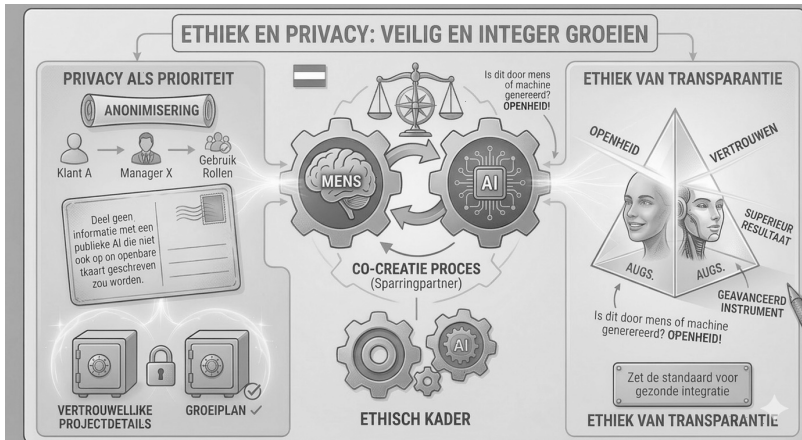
ETHIEK EN PRIVACY: VEILIG EN INTEGER GROEIEN

PRIVACY ALS PRIORITEIT

ANONIMISERING

Klant A

Manager X

Gebruik Rollen

Deel geen informatie met een publieke AI die niet ook op een openbare taart geschreven zou worden.

VERTROUWELIJKE PROJECTDETAILS

GROEIPLAN ✓

Is dit door mens of machine genereerd? OPENHEID!

MENS

AI

CO-CREATIE PROCES (Sparringpartner)

AI

ETHISCH KADER

ETHIEK VAN TRANSPARANTIE

OPENHEID

VERTROUWEN

SUPERIEUR RESULTAAT

AUGS.

AUGS.

GEAVANCEERD INSTRUMENT

Is dit door mens of machine genererd? OPENHEID!

Zet de standaard voor gezonde integratie

ETHIEK VAN TRANSPARANTIE